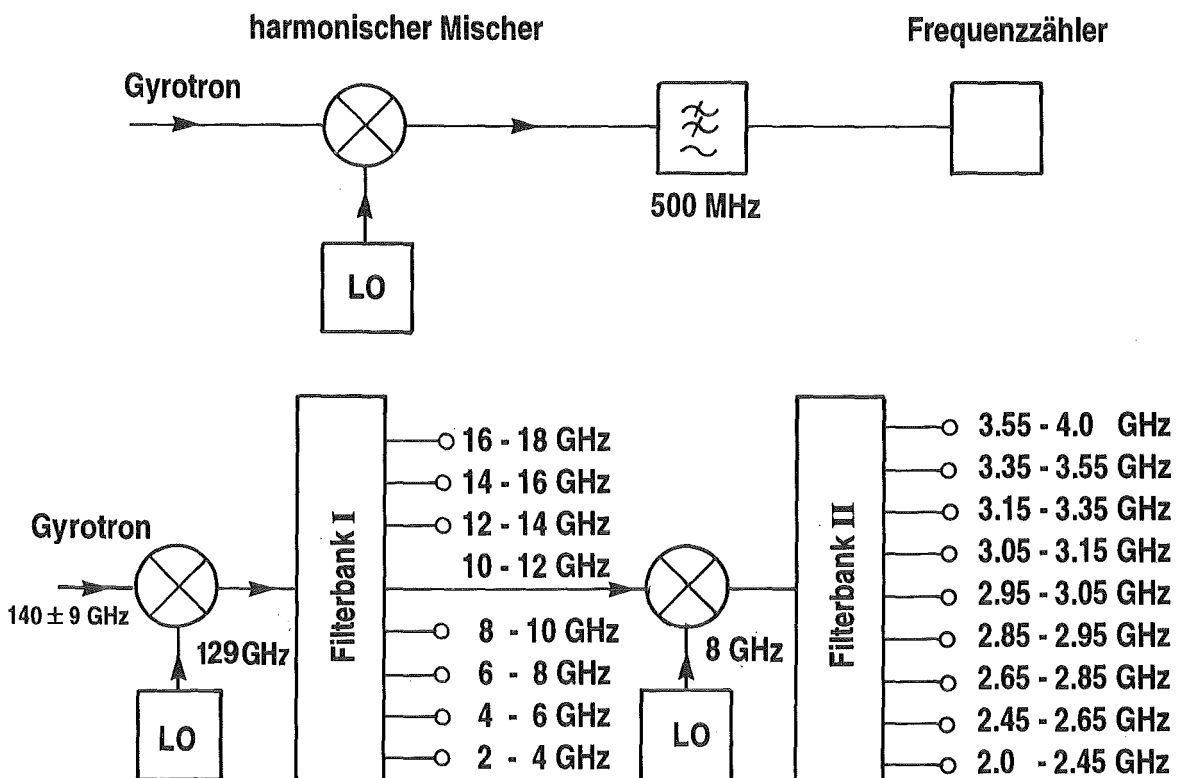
harmonischer Mischer

Frequenzzähler

Gyrotron

500 MHz

LO

Gyrotron

$140 \pm 9$ GHz

129GHz

LO

Filterbank I

16 - 18 GHz
14 - 16 GHz
12 - 14 GHz
10 - 12 GHz
8 - 10 GHz
6 - 8 GHz
4 - 6 GHz
2 - 4 GHz

8 GHz

LO

Filterbank II

3.55 - 4.0 GHz
3.35 - 3.55 GHz
3.15 - 3.35 GHz
3.05 - 3.15 GHz
2.95 - 3.05 GHz
2.85 - 2.95 GHz
2.65 - 2.85 GHz
2.45 - 2.65 GHz
2.0 - 2.45 GHz